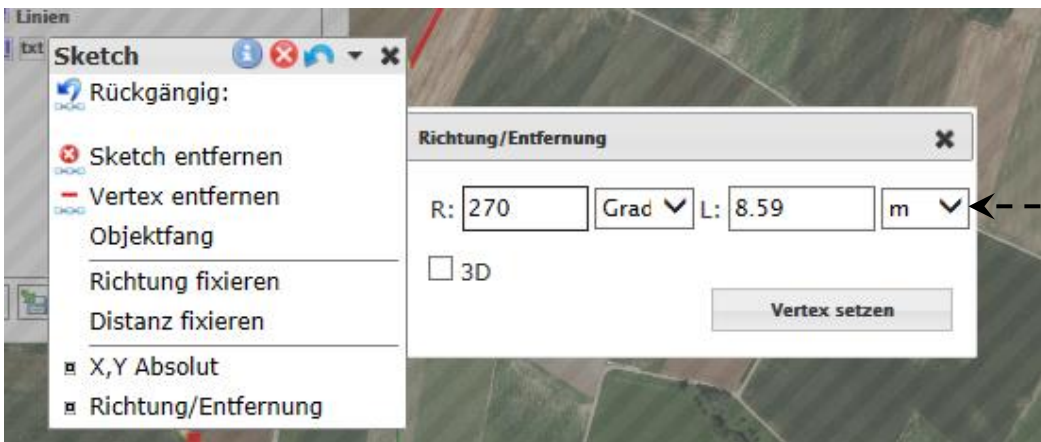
Linien

txt

Sketch

Rückgängig:

Sketch entfernen

Vertex entfernen

Objektfang

Richtung fixieren

Distanz fixieren

X,Y Absolut

Richtung/Entfernung

Richtung/Entfernung

R: 270 Grad L: 8.59 m

3D

Vertex setzen